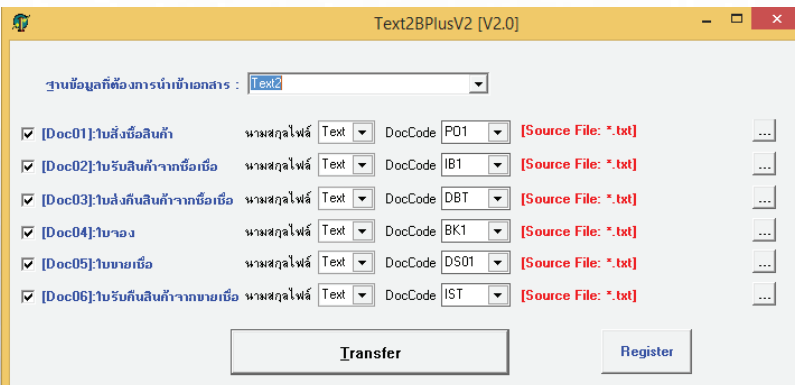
Text2BPlusV2 [V2.0]

ฐานข้อมูลที่ต้องการนำเข้าเอกสาร : Text2

[Doc01]:ใบสั่งซื้อสินค้า นามสกุลไฟล์ Text DocCode PO1 [Source File: *.txt] ...

[Doc02]:ใบรับสินค้าจากซื้อเชื่อ นามสกุลไฟล์ Text DocCode IB1 [Source File: *.txt] ...

[Doc03]:ใบส่งคืนสินค้าจากซื้อเชื่อ นามสกุลไฟล์ Text DocCode DBT [Source File: *.txt] ...

[Doc04]:ใบจอง นามสกุลไฟล์ Text DocCode BK1 [Source File: *.txt] ...

[Doc05]:ใบขายเชื่อ นามสกุลไฟล์ Text DocCode DS01 [Source File: *.txt] ...

[Doc06]:ใบรับคืนสินค้าจากขายเชื่อ นามสกุลไฟล์ Text DocCode IST [Source File: *.txt] ...

Transfer

Register